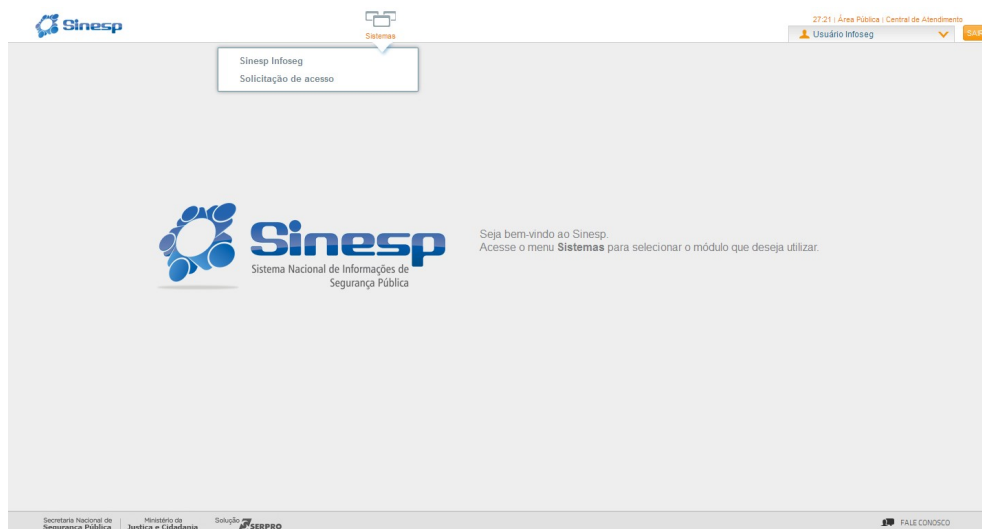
Sinesp

Sistemas

27:21 | Área Pública | Central de Atendimento

Usuário Infoseg

SAI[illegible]

Sinesp Infoseg

Solicitação de acesso

Sinesp
Sistema Nacional de Informações de Segurança Pública

Seja bem-vindo ao Sinesp.
Acesse o menu **Sistemas** para selecionar o módulo que deseja utilizar.

Secretaria Nacional de Segurança Pública | Ministério da Justiça e Cidadania | Solução SERPRO

FALE CONOSCO